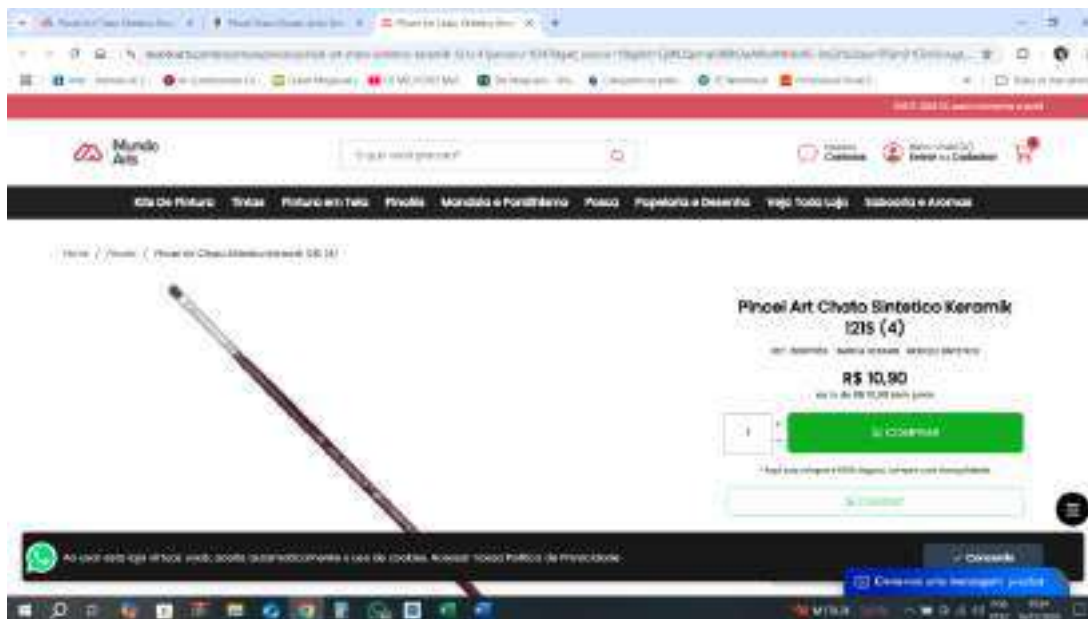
Mundo Arts

O que você procura?

Cadastre

Entrar ou Cadastrar

Kits De Pintura Tintas Pintura em Tela Pincéis Mandala e Pontilhismo Posca Papelaria e Desenho Veja Toda Loja Saboaria e Aromas

Home / Pincéis / Pincel Art Chato Sintetico Keramik 1215 (4)

Pincel Art Chato Sintetico Keramik 1215 (4)

R$ 10,90

1

COMPRAR

Ao usar esta loja virtual, você aceita automaticamente o uso de cookies. Acessar nossa Política de Privacidade

Concordo

Deixe-nos uma mensagem